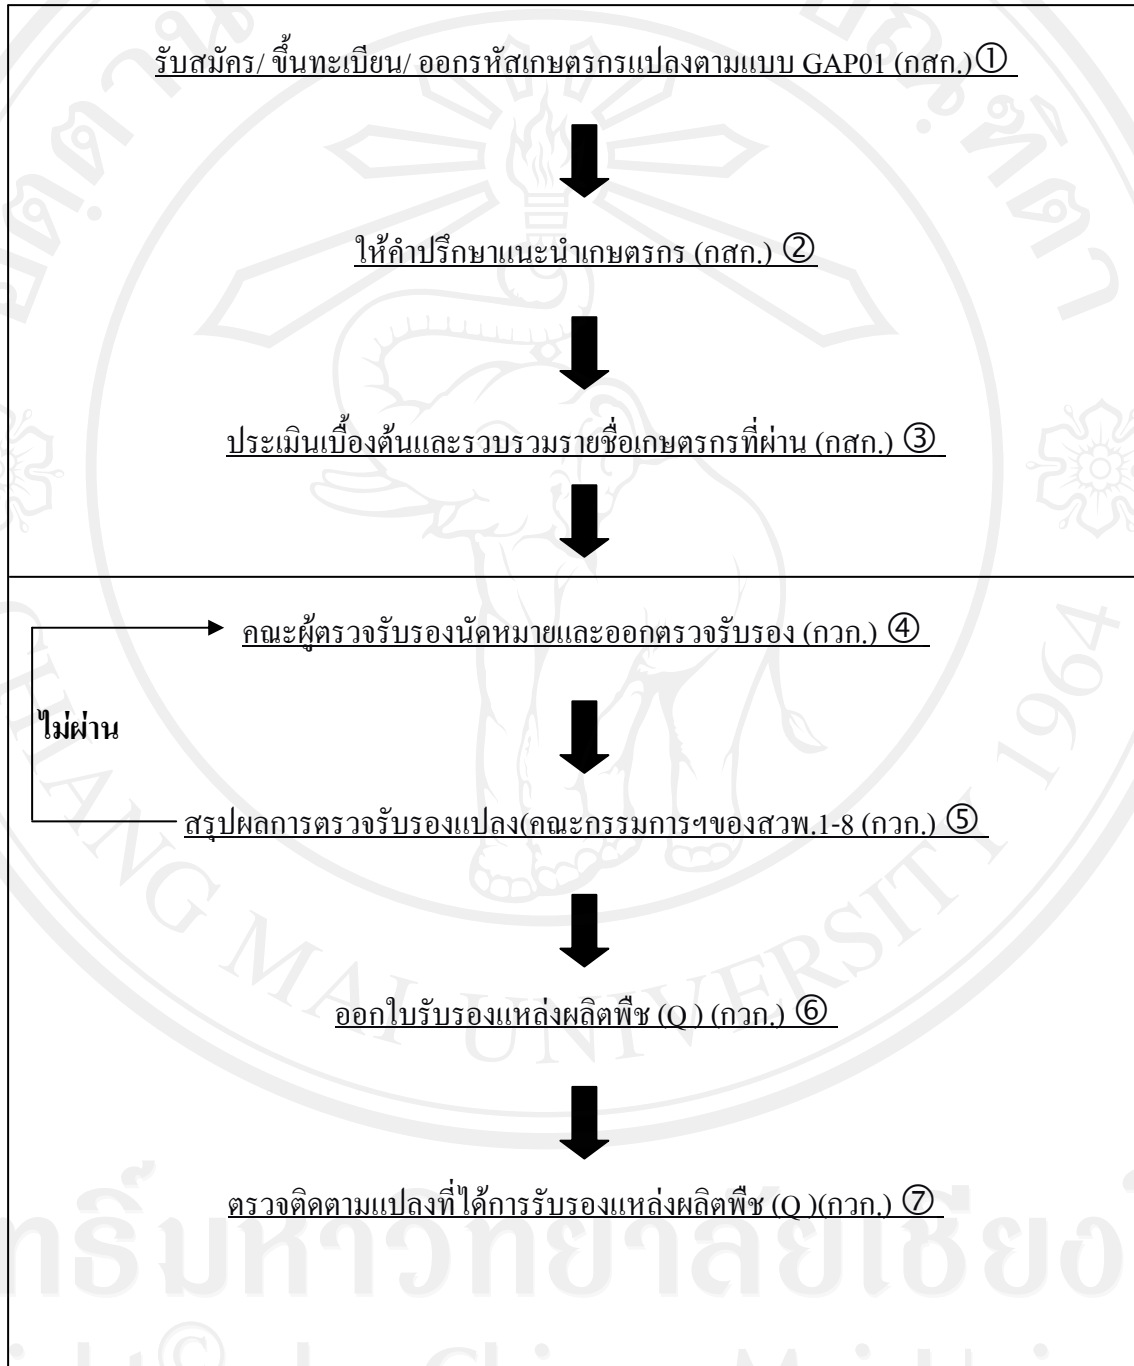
รับสมัคร/ ขึ้นทะเบียน/ ออกรหัสเกษตรกรแปลงตามแบบ GAP01 (กสก.)①

ให้คำปรึกษาแนะนำเกษตรกร (กสก.) ②

ประเมินเบื้องต้นและรวบรวมรายชื่อเกษตรกรที่ผ่าน (กสก.) ③

คณะผู้ตรวจรับรองนัดหมายและออกตรวจรับรอง (กวก.) ④

ไม่ผ่าน

สรุปผลการตรวจรับรองแปลง(คณะกรรมการฯของสวพ.1-8 (กวก.) ⑤

ออกใบรับรองแหล่งผลิตพืช (Q ) (กวก.) ⑥

ตรวจติดตามแปลงที่ได้การรับรองแหล่งผลิตพืช (Q )(กวก.) ⑦